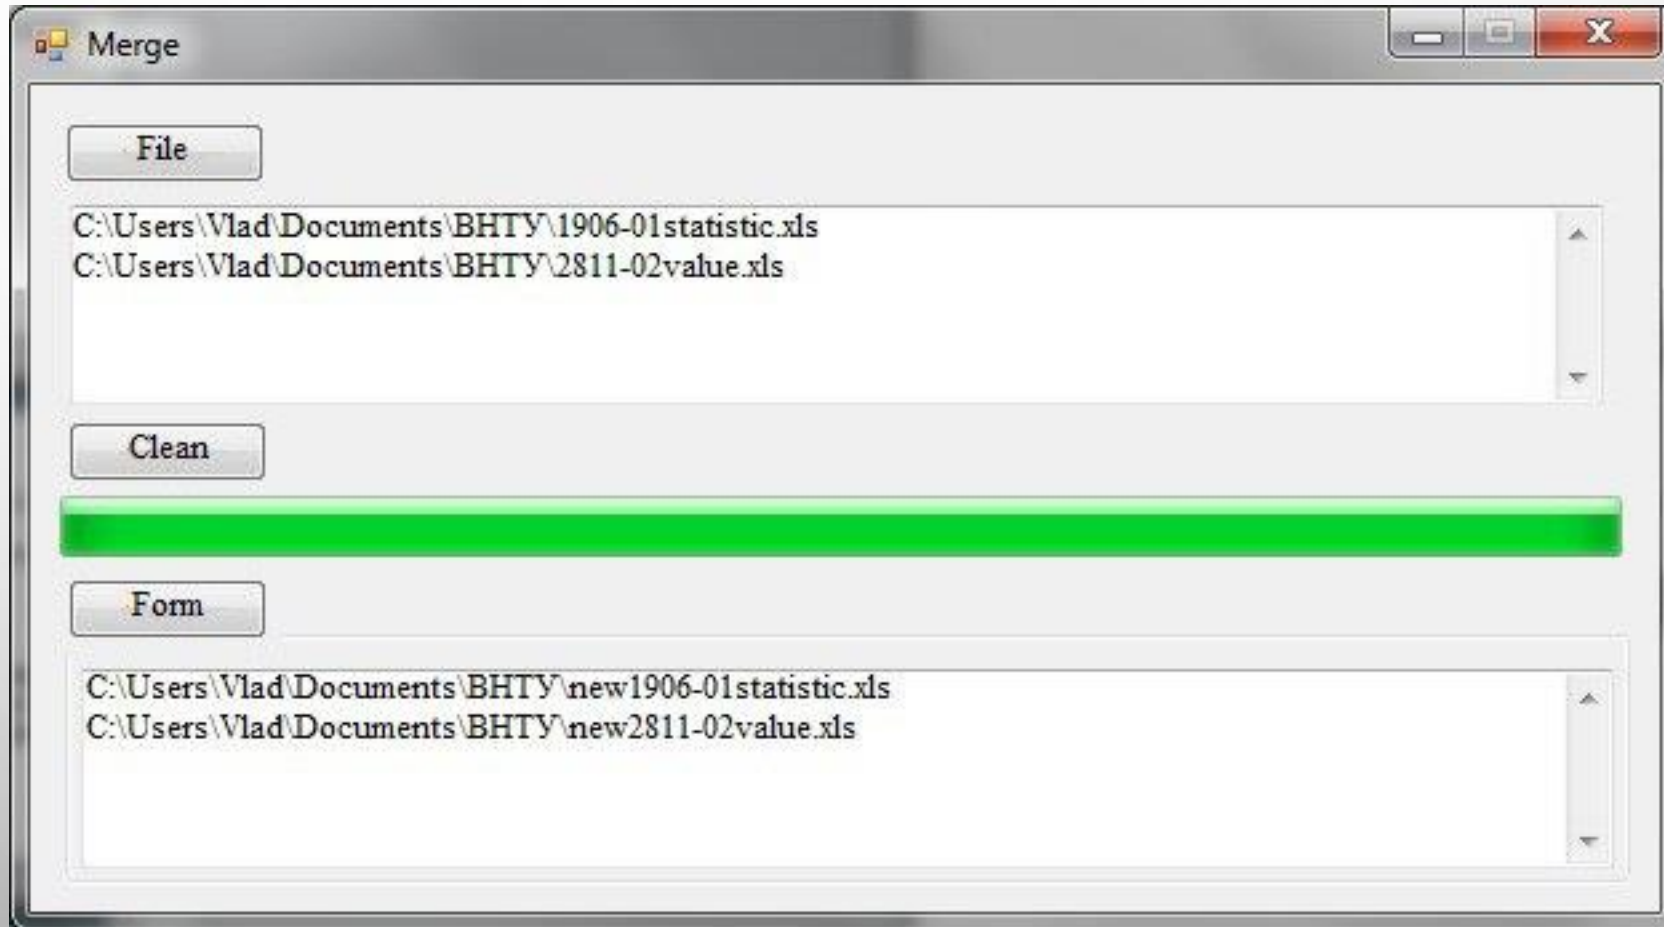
Merge

File

C:\Users\Vlad\Documents\ВНТУ\1906-01statistic.xls
C:\Users\Vlad\Documents\ВНТУ\2811-02value.xls

Clean

Form

C:\Users\Vlad\Documents\ВНТУ\new1906-01statistic.xls
C:\Users\Vlad\Documents\ВНТУ\new2811-02value.xls